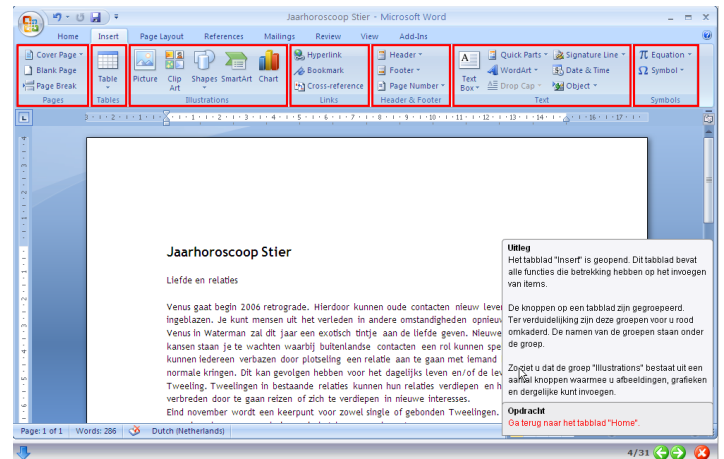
Jaarhoroscoop Stier - Microsoft Word

Home Insert Page Layout References Mailings Review View Add-Ins

Cover Page
Blank Page
Page Break
Pages

Table
Tables

Picture Clip Art Shapes SmartArt Chart
Illustrations

Hyperlink
Bookmark
Cross-reference
Links

Header
Footer
Page Number
Header & Footer

Text Box
Quick Parts
WordArt
Drop Cap
Signature Line
Date & Time
Object
Text

Equation
Symbol
Symbols

Jaarhoroscoop Stier

Liefde en relaties

Venus gaat begin 2006 retrograde. Hierdoor kunnen oude contacten nieuw leven ingeblazen. Je kunt mensen uit het verleden in andere omstandigheden opnieuw Venus in Waterman zal dit jaar een exotisch tintje aan de liefde geven. Nieuwe kansen staan je te wachten waarbij buitenlandse contacten een rol kunnen spe kunnen iedereen verbazen door plotseling een relatie aan te gaan met iemand normale kringen. Dit kan gevolgen hebben voor het dagelijks leven en/of de lev Tweeling. Tweelingen in bestaande relaties kunnen hun relaties verdiepen en h verbreden door te gaan reizen of zich te verdiepen in nieuwe interesses.
Eind november wordt een keerpunt voor zowel single of gebonden Tweelingen.

Uitleg
Het tabblad "Insert" is geopend. Dit tabblad bevat alle functies die betrekking hebben op het invoegen van items.

De knoppen op een tabblad zijn gegroepeerd. Ter verduidelijking zijn deze groepen voor u rood omkaderd. De namen van de groepen staan onder de groep.

Zo ziet u dat de groep "Illustrations" bestaat uit een aantal knoppen waarmee u afbeeldingen, grafieken en dergelijke kunt invoegen.

Opdracht
Ga terug naar het tabblad "Home".

Page: 1 of 1 Words: 286 Dutch (Netherlands)

4/31